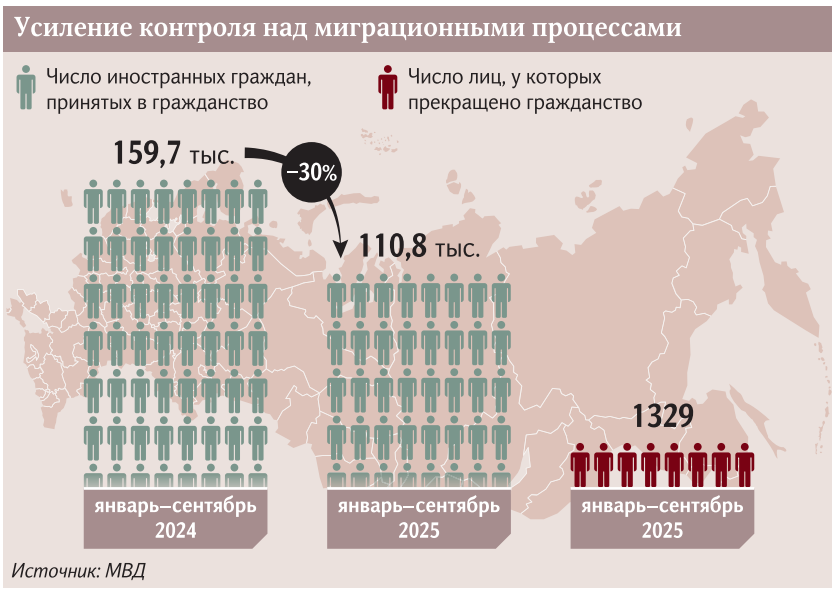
Усиление контроля над миграционными процессами

Число иностранных граждан, принятых в гражданство

Число лиц, у которых прекращено гражданство

159,7 тыс.

–30%

110,8 тыс.

1329

январь–сентябрь 2024

январь–сентябрь 2025

январь–сентябрь 2025

Источник: МВД